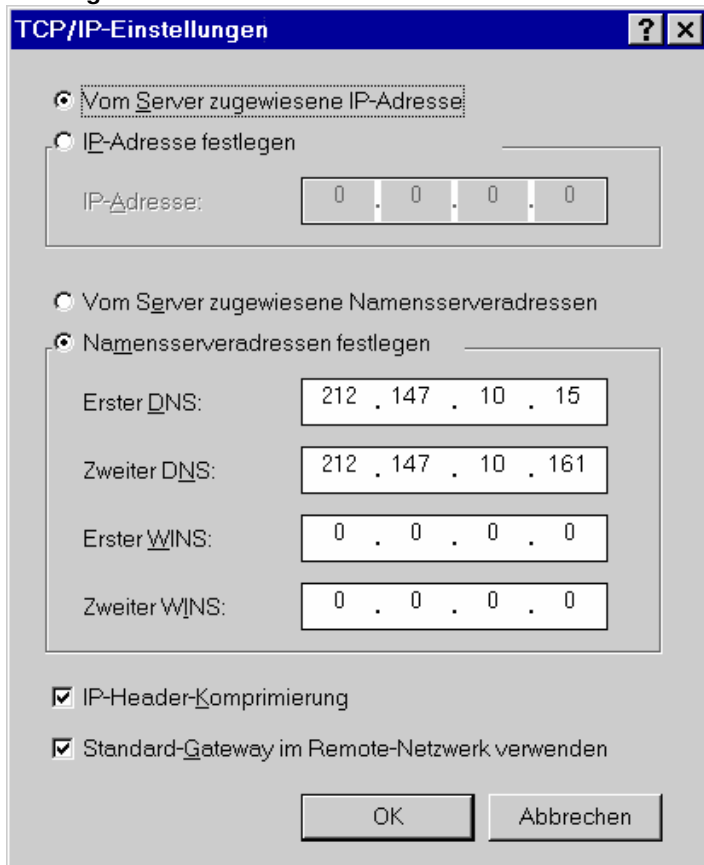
TCP/IP-Einstellungen

? ×

Vom Server zugewiesene IP-Adresse

IP-Adresse festlegen

IP-Adresse: 0 . 0 . 0 . 0

Vom Server zugewiesene Namensserveradressen

Namensserveradressen festlegen

Erster DNS: 212 . 147 . 10 . 15

Zweiter DNS: 212 . 147 . 10 . 161

Erster WINS: 0 . 0 . 0 . 0

Zweiter WINS: 0 . 0 . 0 . 0

IP-Header-Komprimierung

Standard-Gateway im Remote-Netzwerk verwenden

OK

Abbrechen